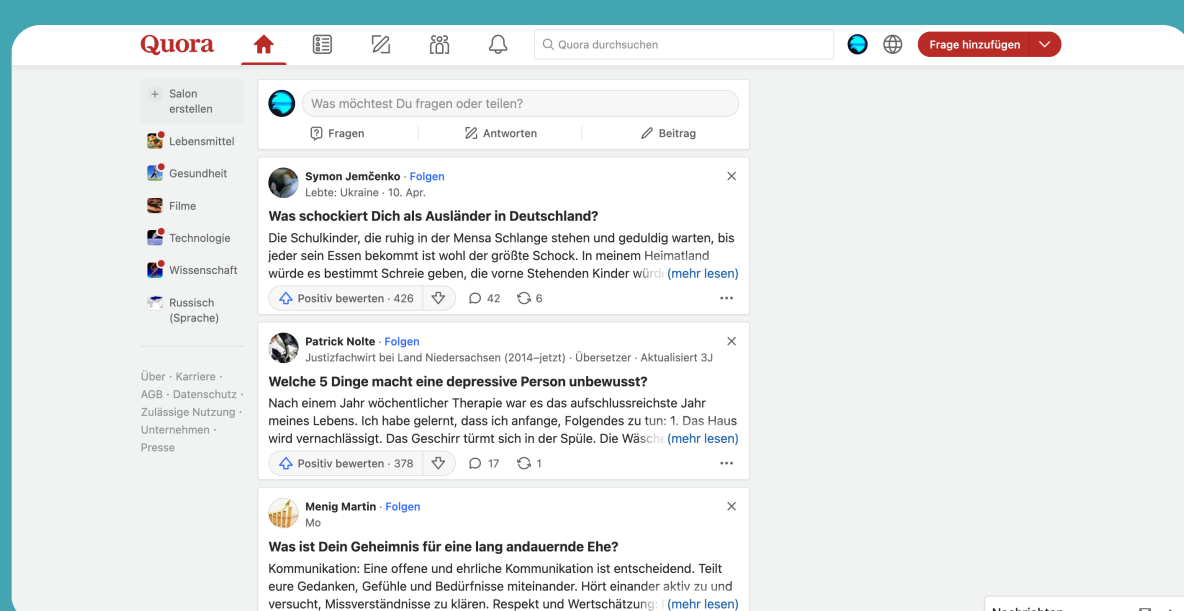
Quora

Quora durchsuchen

Frage hinzufügen

+ Salon erstellen

Lebensmittel

Gesundheit

Filme

Technologie

Wissenschaft

Russisch (Sprache)

Über · Karriere · AGB · Datenschutz · Zulässige Nutzung · Unternehmen · Presse

Was möchtest Du fragen oder teilen?

Fragen Antworten Beitrag

Symon Jemčenko · Folgen
Lebte: Ukraine · 10. Apr.

Was schockiert Dich als Ausländer in Deutschland?

Die Schulkinder, die ruhig in der Mensa Schlange stehen und geduldig warten, bis jeder sein Essen bekommt ist wohl der größte Schock. In meinem Heimatland würde es bestimmt Schreie geben, die vorne Stehenden Kinder würd (mehr lesen)

Positiv bewerten · 426 42 6

Patrick Nolte · Folgen
Justizfachwirt bei Land Niedersachsen (2014–jetzt) · Übersetzer · Aktualisiert 3J

Welche 5 Dinge macht eine depressive Person unbewusst?

Nach einem Jahr wöchentlicher Therapie war es das aufschlussreichste Jahr meines Lebens. Ich habe gelernt, dass ich anfange, Folgendes zu tun: 1. Das Haus wird vernachlässigt. Das Geschirr türmt sich in der Spüle. Die Wäsch (mehr lesen)

Positiv bewerten · 378 17 1

Menig Martin · Folgen
Mo

Was ist Dein Geheimnis für eine lang andauernde Ehe?

Kommunikation: Eine offene und ehrliche Kommunikation ist entscheidend. Teilt eure Gedanken, Gefühle und Bedürfnisse miteinander. Hört einander aktiv zu und versucht, Missverständnisse zu klären. Respekt und Wertschätzung (mehr lesen)

Nachrichten